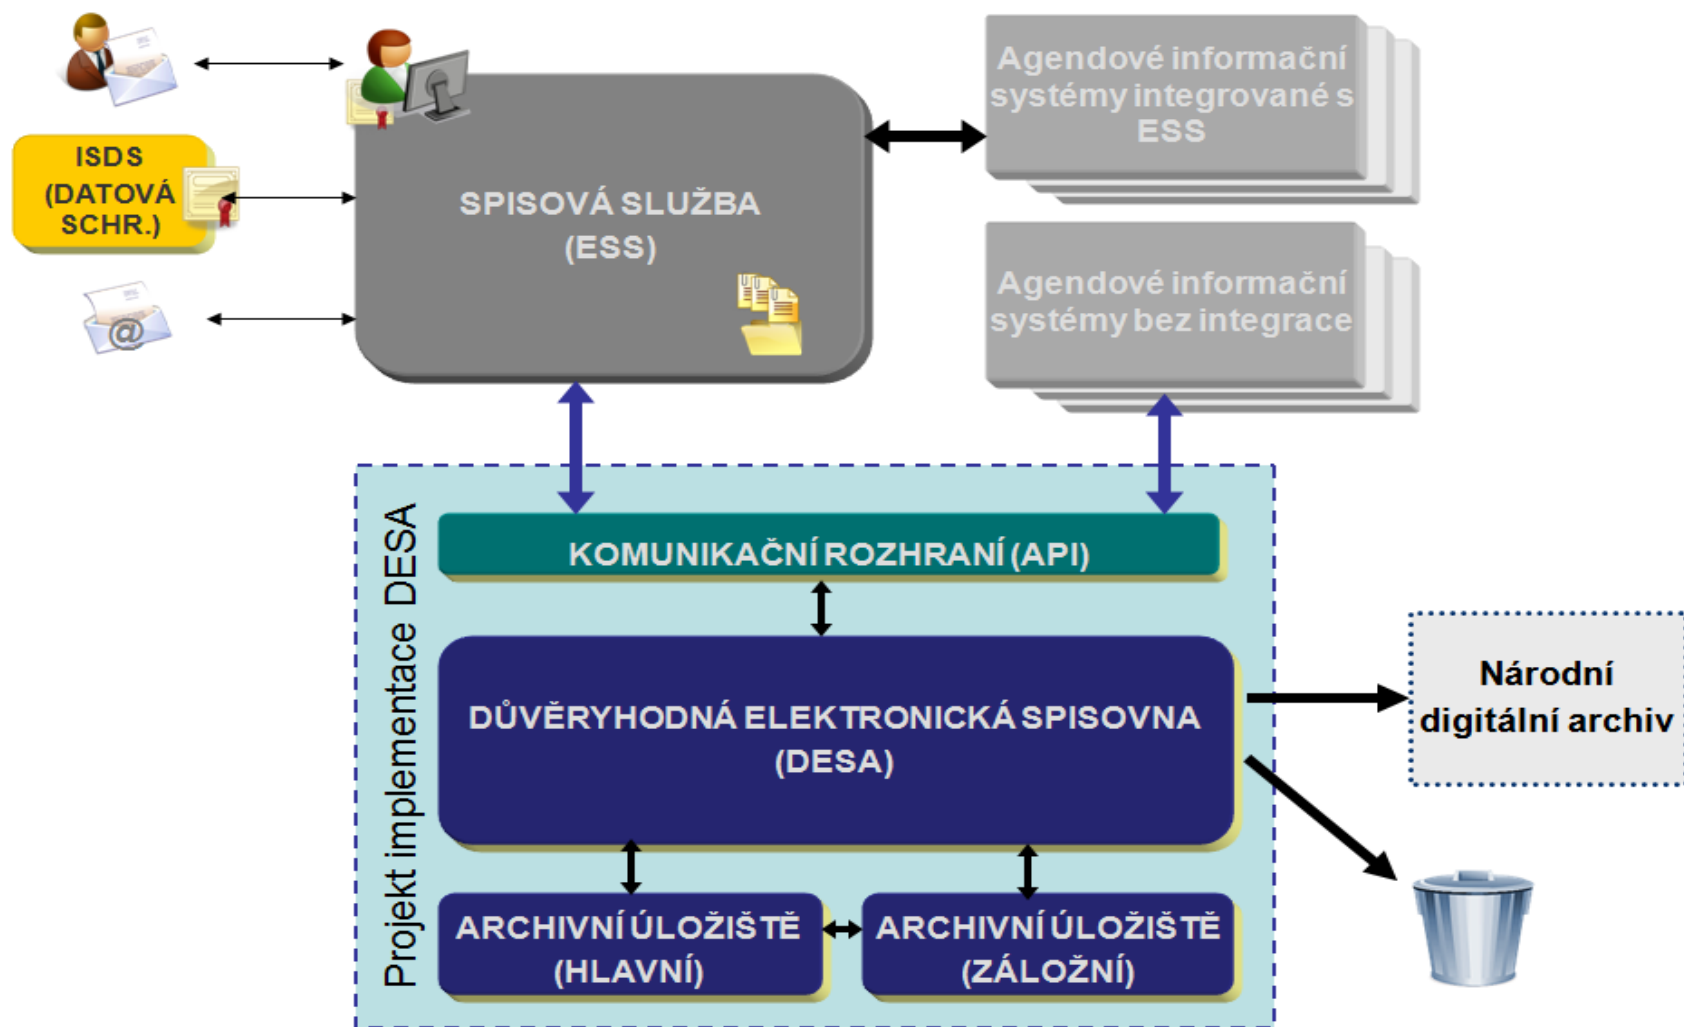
ISDS (DATOVÁ SCHR.)

SPISOVÁ SLUŽBA (ESS)

Agendové informační systémy integrované s ESS

Agendové informační systémy bez integrace

Projekt implementace DESA

KOMUNIKAČNÍ ROZHRANÍ (API)

DŮVĚRYHODNÁ ELEKTRONICKÁ SPISOVNA (DESA)

Národní digitální archiv

ARCHIVNÍ ÚLOŽIŠTĚ (HLAVNÍ)

ARCHIVNÍ ÚLOŽIŠTĚ (ZÁLOŽNÍ)